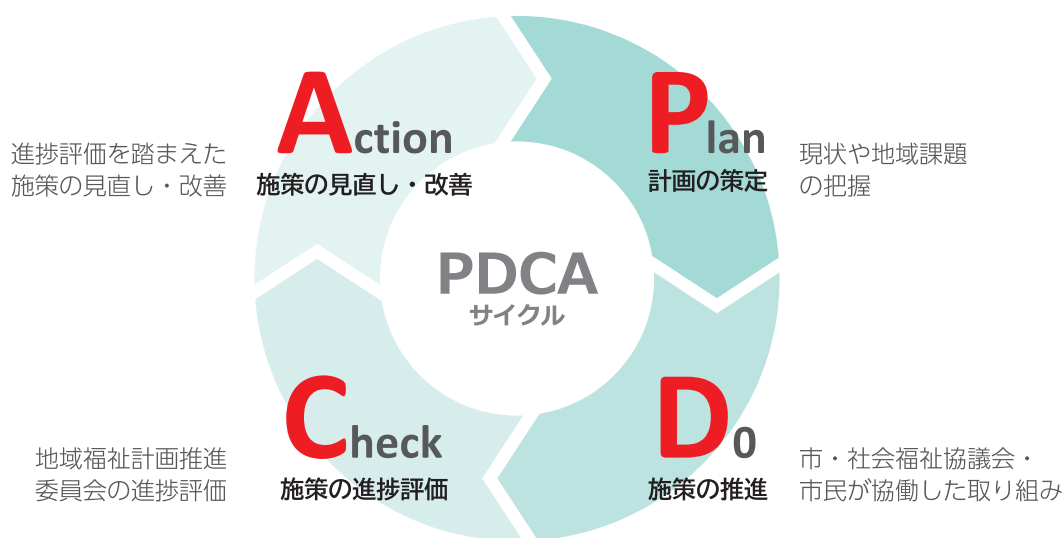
進捗評価を踏まえた施策の見直し・改善

Action
施策の見直し・改善

Plan
計画の策定

現状や地域課題の把握

PDCA
サイクル

地域福祉計画推進委員会の進捗評価

Check
施策の進捗評価

D0
施策の推進

市・社会福祉協議会・市民が協働した取り組み